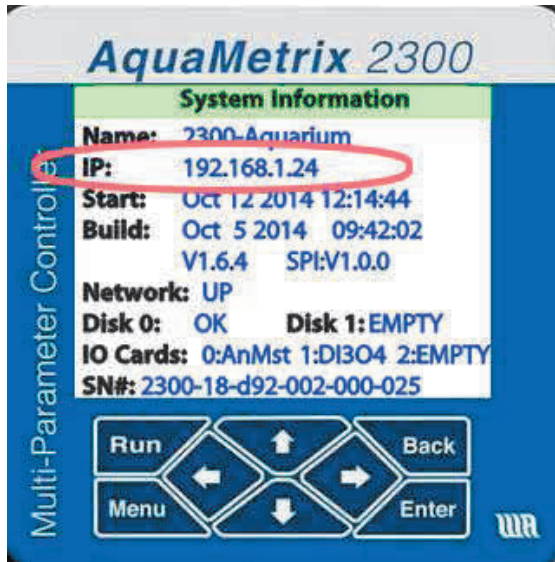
AquaMetrix 2300

Multi-Parameter Controller

System Information

Name: 2300-Aquarium
IP: 192.168.1.24
Start: Oct 12 2014 12:14:44
Build: Oct 5 2014 09:42:02
V1.6.4 SPI:V1.0.0
Network: UP
Disk 0: OK Disk 1: EMPTY
IO Cards: 0:AnMst 1:DI3O4 2:EMPTY
SN#: 2300-18-d92-002-000-025

Run
Back
Menu
Enter

WA